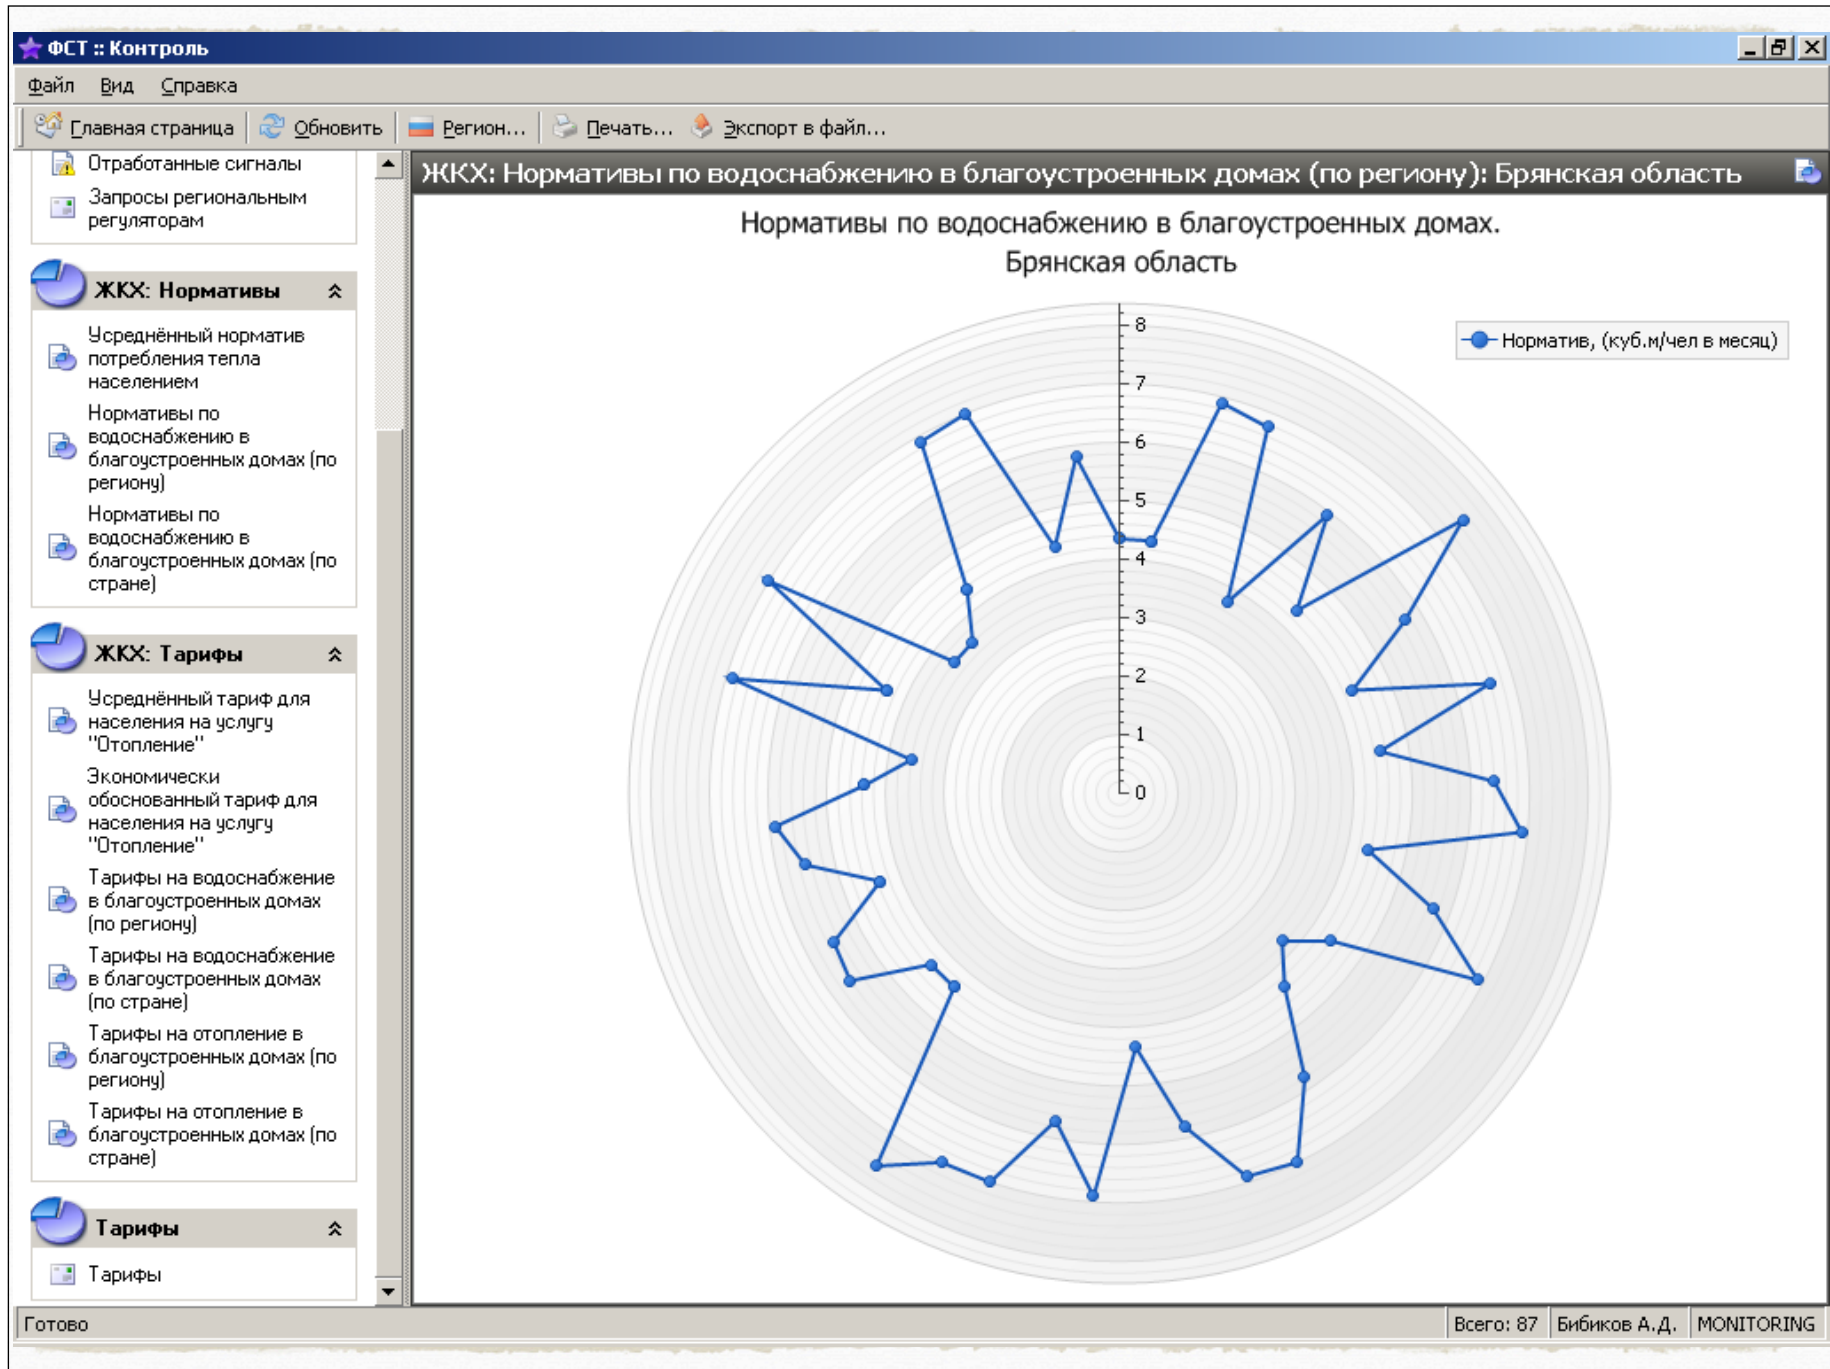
ФСТ :: Контроль

Файл Вид Справка

Главная страница Обновить Регион... Печать... Экспорт в файл...

Отработанные сигналы

Запросы региональным регуляторам

ЖКХ: Нормативы

Усреднённый норматив потребления тепла населением

Нормативы по водоснабжению в благоустроенных домах (по региону)

Нормативы по водоснабжению в благоустроенных домах (по стране)

ЖКХ: Тарифы

Усреднённый тариф для населения на услугу "Отопление"

Экономически обоснованный тариф для населения на услугу "Отопление"

Тарифы на водоснабжение в благоустроенных домах (по региону)

Тарифы на водоснабжение в благоустроенных домах (по стране)

Тарифы на отопление в благоустроенных домах (по региону)

Тарифы на отопление в благоустроенных домах (по стране)

Тарифы

Тарифы

ЖКХ: Нормативы по водоснабжению в благоустроенных домах (по региону): Брянская область

Нормативы по водоснабжению в благоустроенных домах.
Брянская область

Норматив, (куб.м/чел в месяц)

8
7
6
5
4
3
2
1
0

Готово | Всего: 87 | Бибиков А.Д. | MONITORING